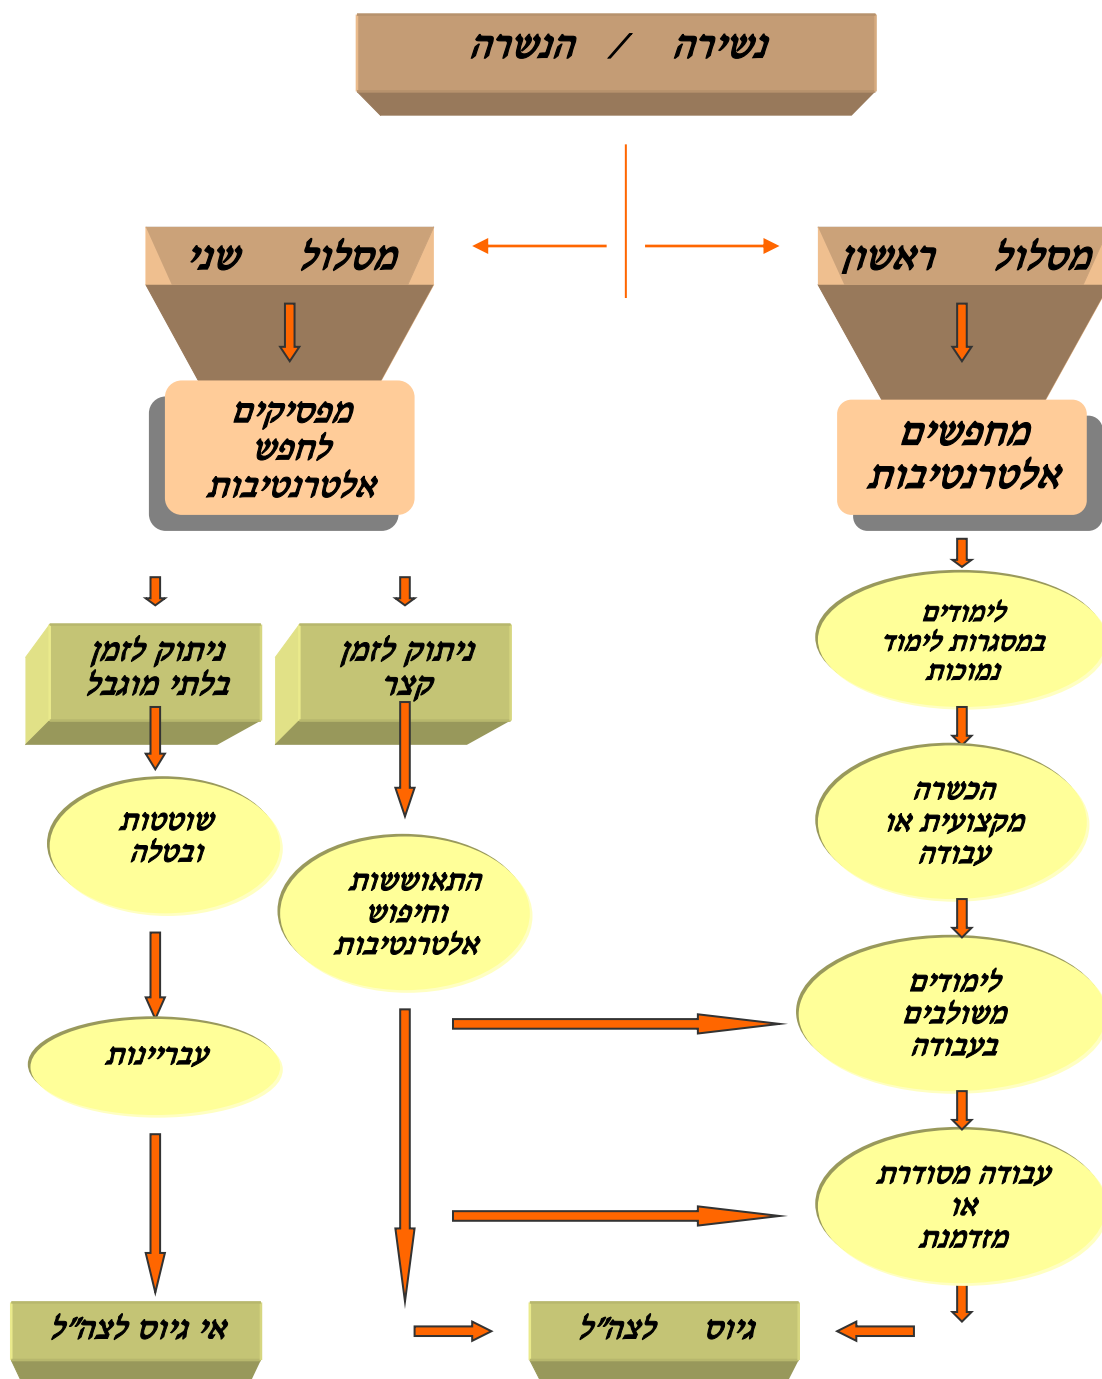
נשירה / הנשרה

מסלול ראשון

מחפשים אלטרנטיבות

מסלול שני

מפסיקים לחפש אלטרנטיבות

לימודים במסגרות לימוד נמוכות

הכשרה מקצועית או עבודה

לימודים משולבים בעבודה

עבודה מסודרת או מזדמנת

ניתוק לזמן קצר

התאוששות וחיפוש אלטרנטיבות

ניתוק לזמן בלתי מוגבל

שוטטות ובטלה

עבריינות

אי גיוס לצה"ל

גיוס לצה"ל